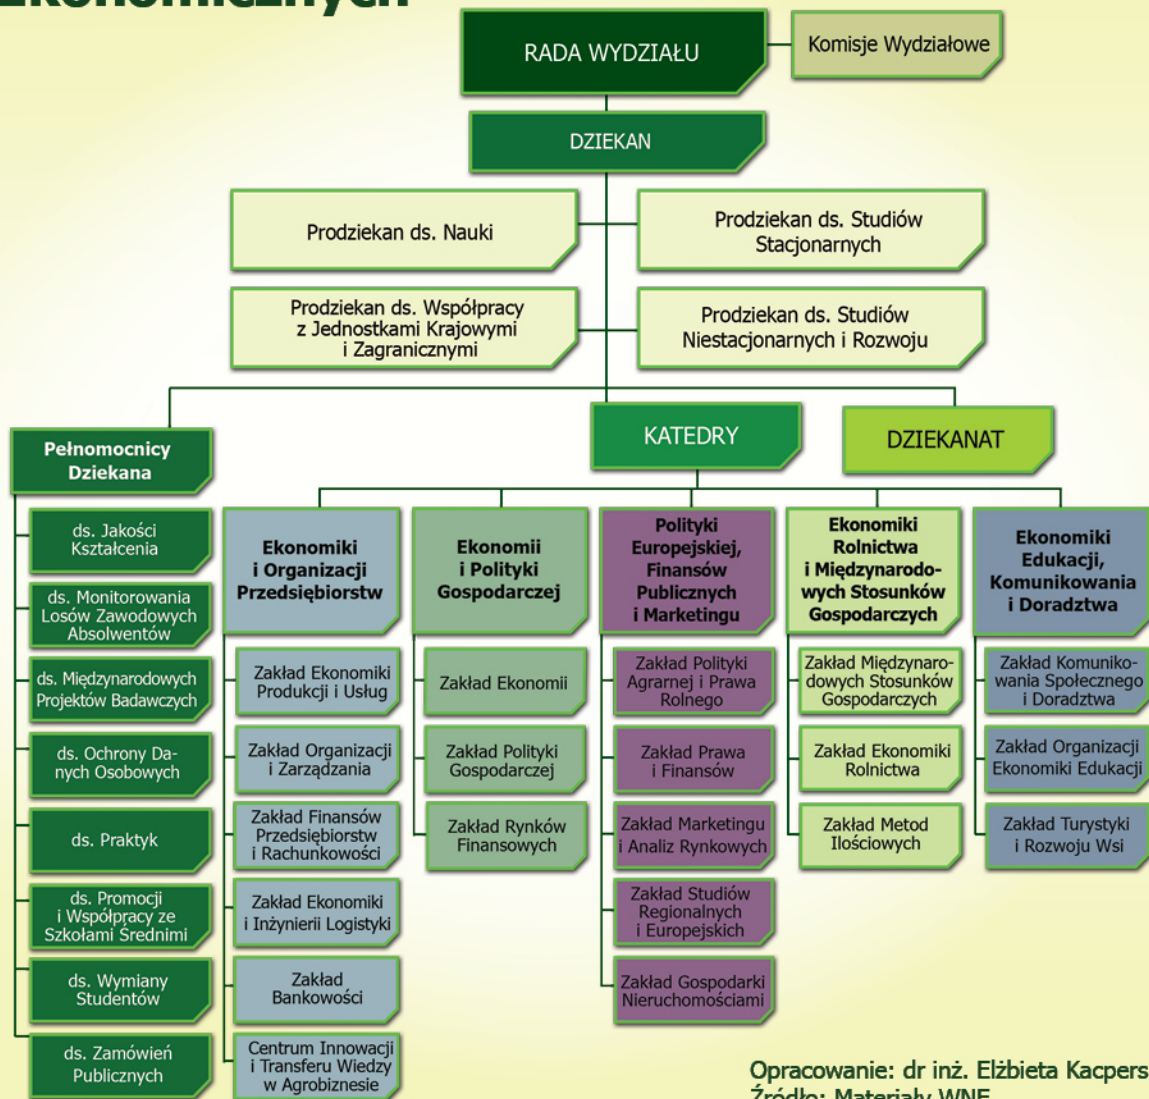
Ekonomicznych

RADA WYDZIAŁU

Komisje Wydziałowe

DZIEKAN

Prodziekan ds. Nauki

Prodziekan ds. Studiów Stacjonarnych

Prodziekan ds. Współpracy z Jednostkami Krajowymi i Zagranicznymi

Prodziekan ds. Studiów Niestacjonarnych i Rozwoju

Pełnomocnicy Dziekana

KATEDRY

DZIEKANAT

ds. Jakości Kształcenia

ds. Monitorowania Losów Zawodowych Absolwentów

ds. Międzynarodowych Projektów Badawczych

ds. Ochrony Danych Osobowych

ds. Praktyk

ds. Promocji i Współpracy ze Szkołami Średnimi

ds. Wymiany Studentów

ds. Zamówień Publicznych

Ekonomiki i Organizacji Przedsiębiorstw

Zakład Ekonomiki Produkcji i Usług

Zakład Organizacji i Zarządzania

Zakład Finansów Przedsiębiorstw i Rachunkowości

Zakład Ekonomiki i Inżynierii Logistyki

Zakład Bankowości

Centrum Innowacji i Transferu Wiedzy w Agrobiznesie

Ekonomii i Polityki Gospodarczej

Zakład Ekonomii

Zakład Polityki Gospodarczej

Zakład Rynków Finansowych

Polityki Europejskiej, Finansów Publicznych i Marketingu

Zakład Polityki Agrarnej i Prawa Rolnego

Zakład Prawa i Finansów

Zakład Marketingu i Analiz Rynkowych

Zakład Studiów Regionalnych i Europejskich

Zakład Gospodarki Nieruchomościami

Ekonomiki Rolnictwa i Międzynarodowych Stosunków Gospodarczych

Zakład Międzynarodowych Stosunków Gospodarczych

Zakład Ekonomiki Rolnictwa

Zakład Metod Ilościowych

Ekonomiki Edukacji, Komunikowania i Doradztwa

Zakład Komunikowania Społecznego i Doradztwa

Zakład Organizacji Ekonomiki Edukacji

Zakład Turystyki i Rozwoju Wsi

Opracowanie: dr inż. Elżbieta Kacpers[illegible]
Źródło: Materiały WNE